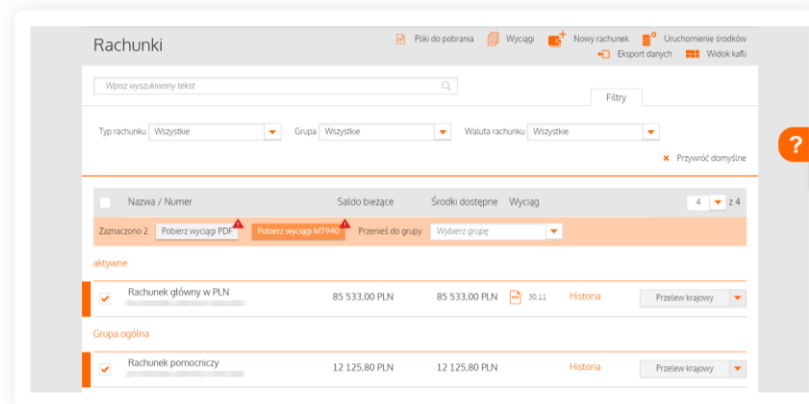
Rachunki

Pliki do pobrania Wyciągi Nowy rachunek Uruchomienie środków
Eksport danych Widok kafli

Wpisz wyszukiwany tekst

Filtry

Typ rachunku Wszystkie Grupa Wszystkie Waluta rachunku Wszystkie

× Przywróć domyślne

?

| | Nazwa / Numer | Saldo bieżące | Środki dostępne | Wyciąg | | 4 z 4 |
|---|---|---|---|---|---|---|

Zaznaczono 2 Pobierz wyciągi PDF Pobierz wyciągi MT940 Przenieś do grupy Wybierz grupę

aktywne

| ✓ | Rachunek główny w PLN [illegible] | 85 533,00 PLN | 85 533,00 PLN | 30.11 | Historia | Przelew krajowy |
|---|---|---|---|---|---|---|

Grupa ogólna

| ✓ | Rachunek pomocniczy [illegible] | 12 125,80 PLN | 12 125,80 PLN | | Historia | Przelew krajowy |
|---|---|---|---|---|---|---|